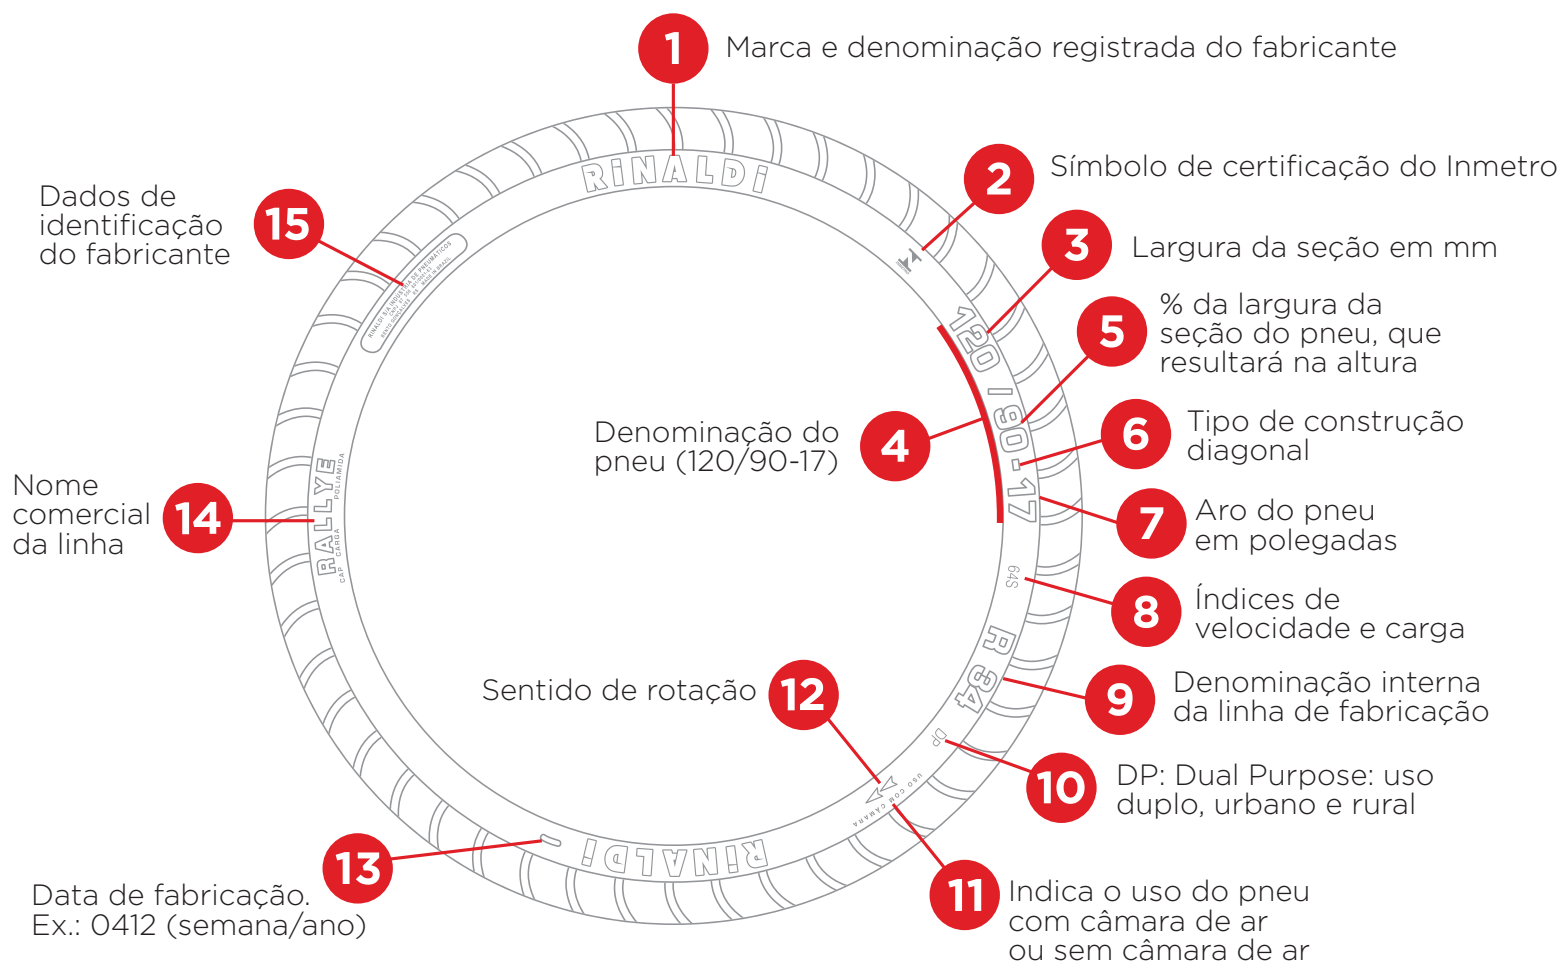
1 Marca e denominação registrada do fabricante

2 Símbolo de certificação do Inmetro

3 Largura da seção em mm

5 % da largura da seção do pneu, que resultará na altura

4 Denominação do pneu (120/90-17)

6 Tipo de construção diagonal

7 Aro do pneu em polegadas

8 Índices de velocidade e carga

9 Denominação interna da linha de fabricação

10 DP: Dual Purpose: uso duplo, urbano e rural

11 Indica o uso do pneu com câmara de ar ou sem câmara de ar

12 Sentido de rotação

13 Data de fabricação. Ex.: 0412 (semana/ano)

14 Nome comercial da linha

15 Dados de identificação do fabricante

RINALDI

120 / 90-17

64S

R 34

DP

USO COM CÂMARA

RINALDI

RALLYE

POLIAMIDA

CAP CARGA

RINALDI SA INDÚSTRIA DE PNEUMÁTICOS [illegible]